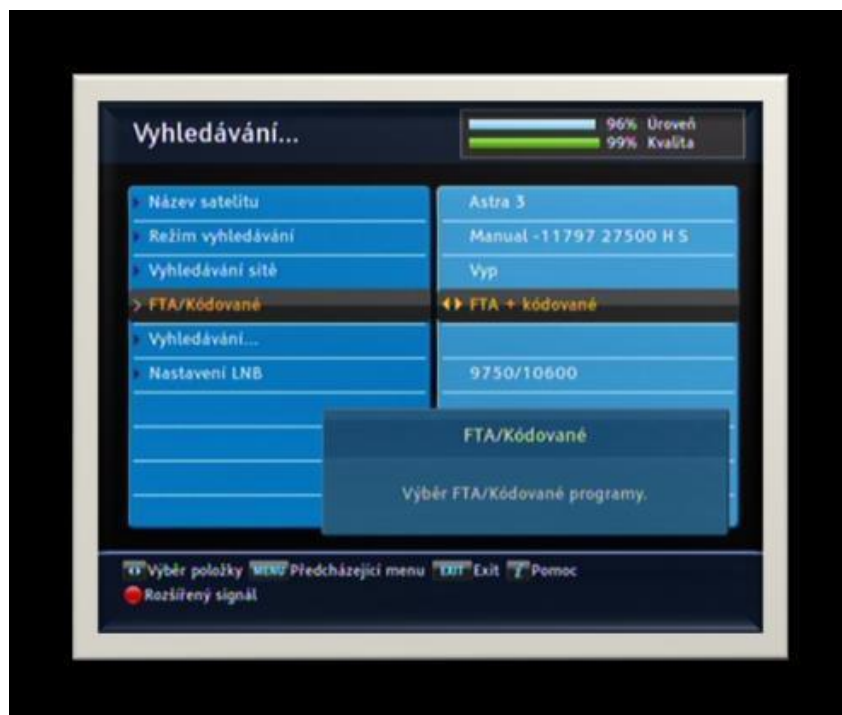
Vyhledávání...

96% Úroveň
99% Kvalita

Název satelitu
Astra 3

Režim vyhledávání
Manual -11797 27500 H S

Vyhledávání sítě
Vyp

FTA/Kódované
FTA + kódované

Vyhledávání...

Nastavení LNB
9750/10600

FTA/Kódované

Výběr FTA/Kódované programy.

Výběr položky MENU Předcházející menu EXIT Exit ? Pomoc
Rozšířený signál